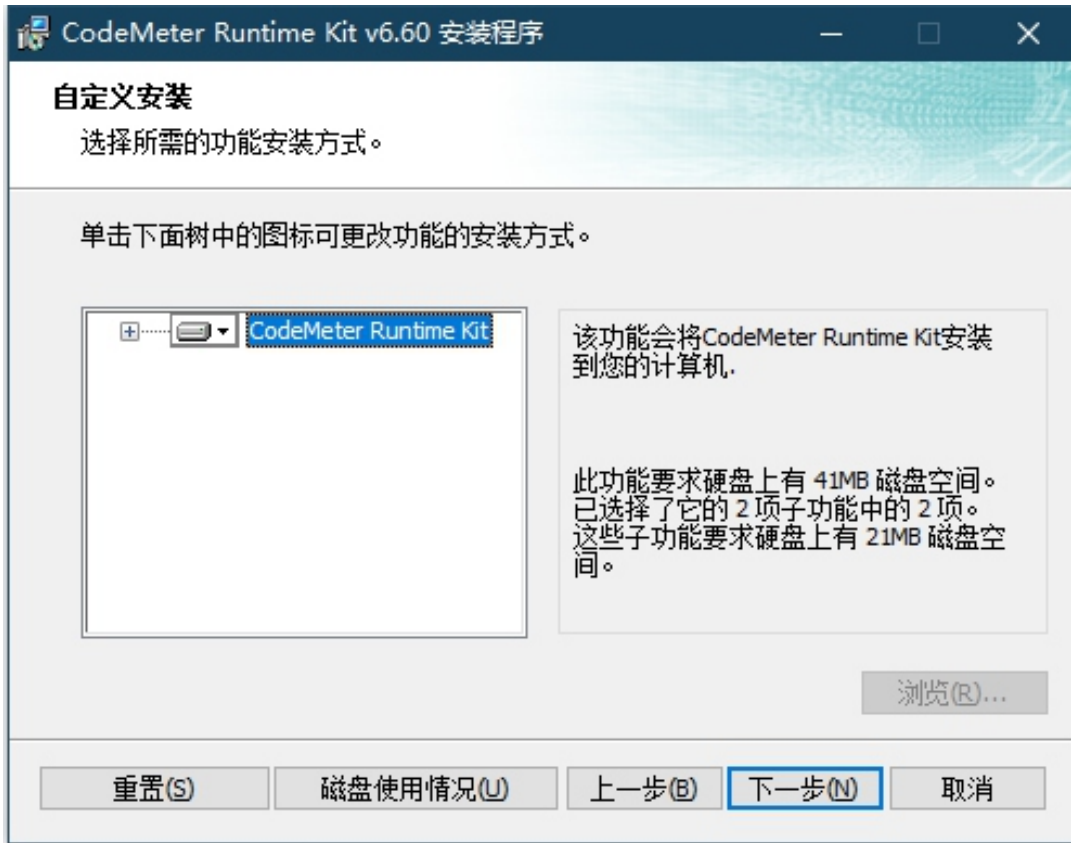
CodeMeter Runtime Kit v6.60 安装程序

自定义安装

选择所需的功能安装方式。

单击下面树中的图标可更改功能的安装方式。

CodeMeter Runtime Kit

该功能会将CodeMeter Runtime Kit安装到您的计算机.

此功能要求硬盘上有 41MB 磁盘空间。已选择了它的 2 项子功能中的 2 项。这些子功能要求硬盘上有 21MB 磁盘空间。

浏览(R)...

重置(S) 磁盘使用情况(U) 上一步(B) 下一步(N) 取消